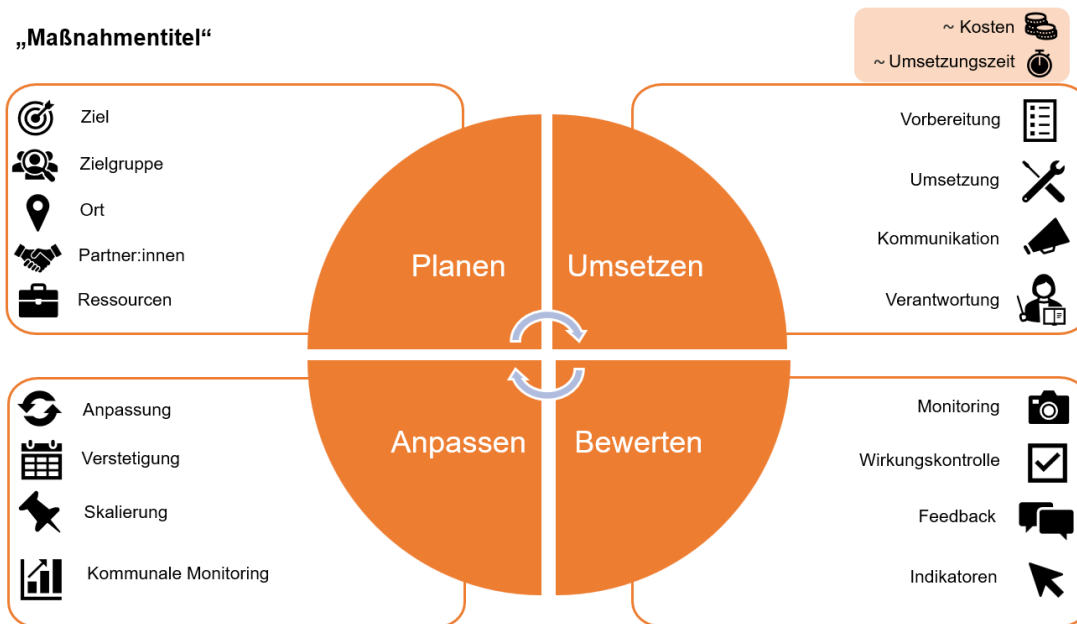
„Maßnahmentitel“

~ Kosten
~ Umsetzungszeit

Ziel
Zielgruppe
Ort
Partner:innen
Ressourcen

Vorbereitung
Umsetzung
Kommunikation
Verantwortung

Planen
Umsetzen
Anpassen
Bewerten

Anpassung
Verstetigung
Skalierung
Kommunale Monitoring

Monitoring
Wirkungskontrolle
Feedback
Indikatoren